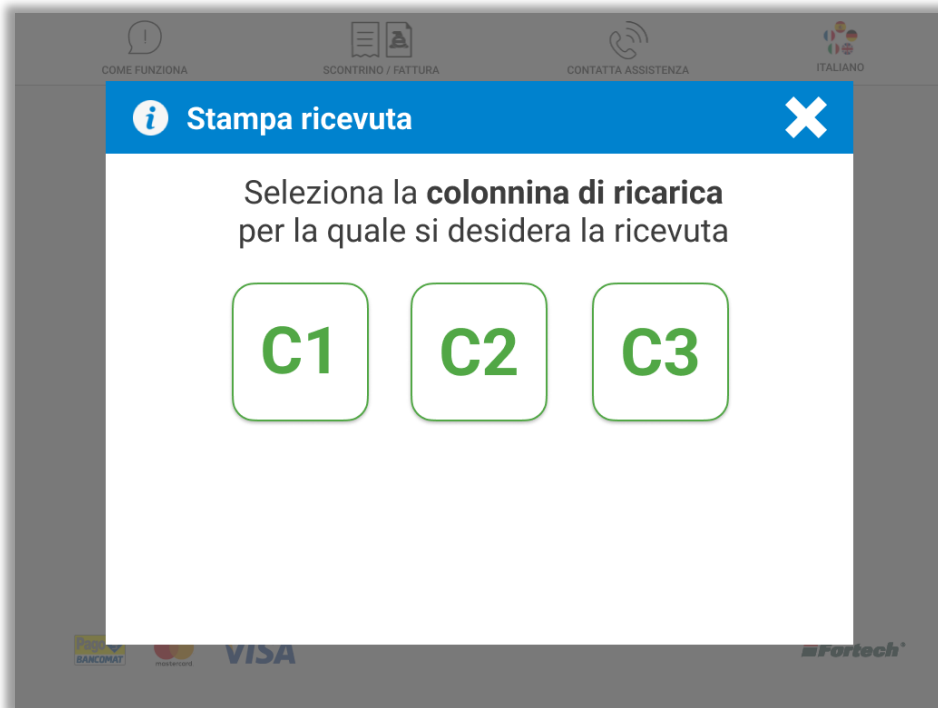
COME FUNZIONA

SCONTRINO / FATTURA

CONTATTA ASSISTENZA

ITALIANO

Stampa ricevuta

Seleziona la **colonnina di ricarica** per la quale si desidera la ricevuta

C1

C2

C3

Pago BANCOMAT

mastercard

VISA

Fortech